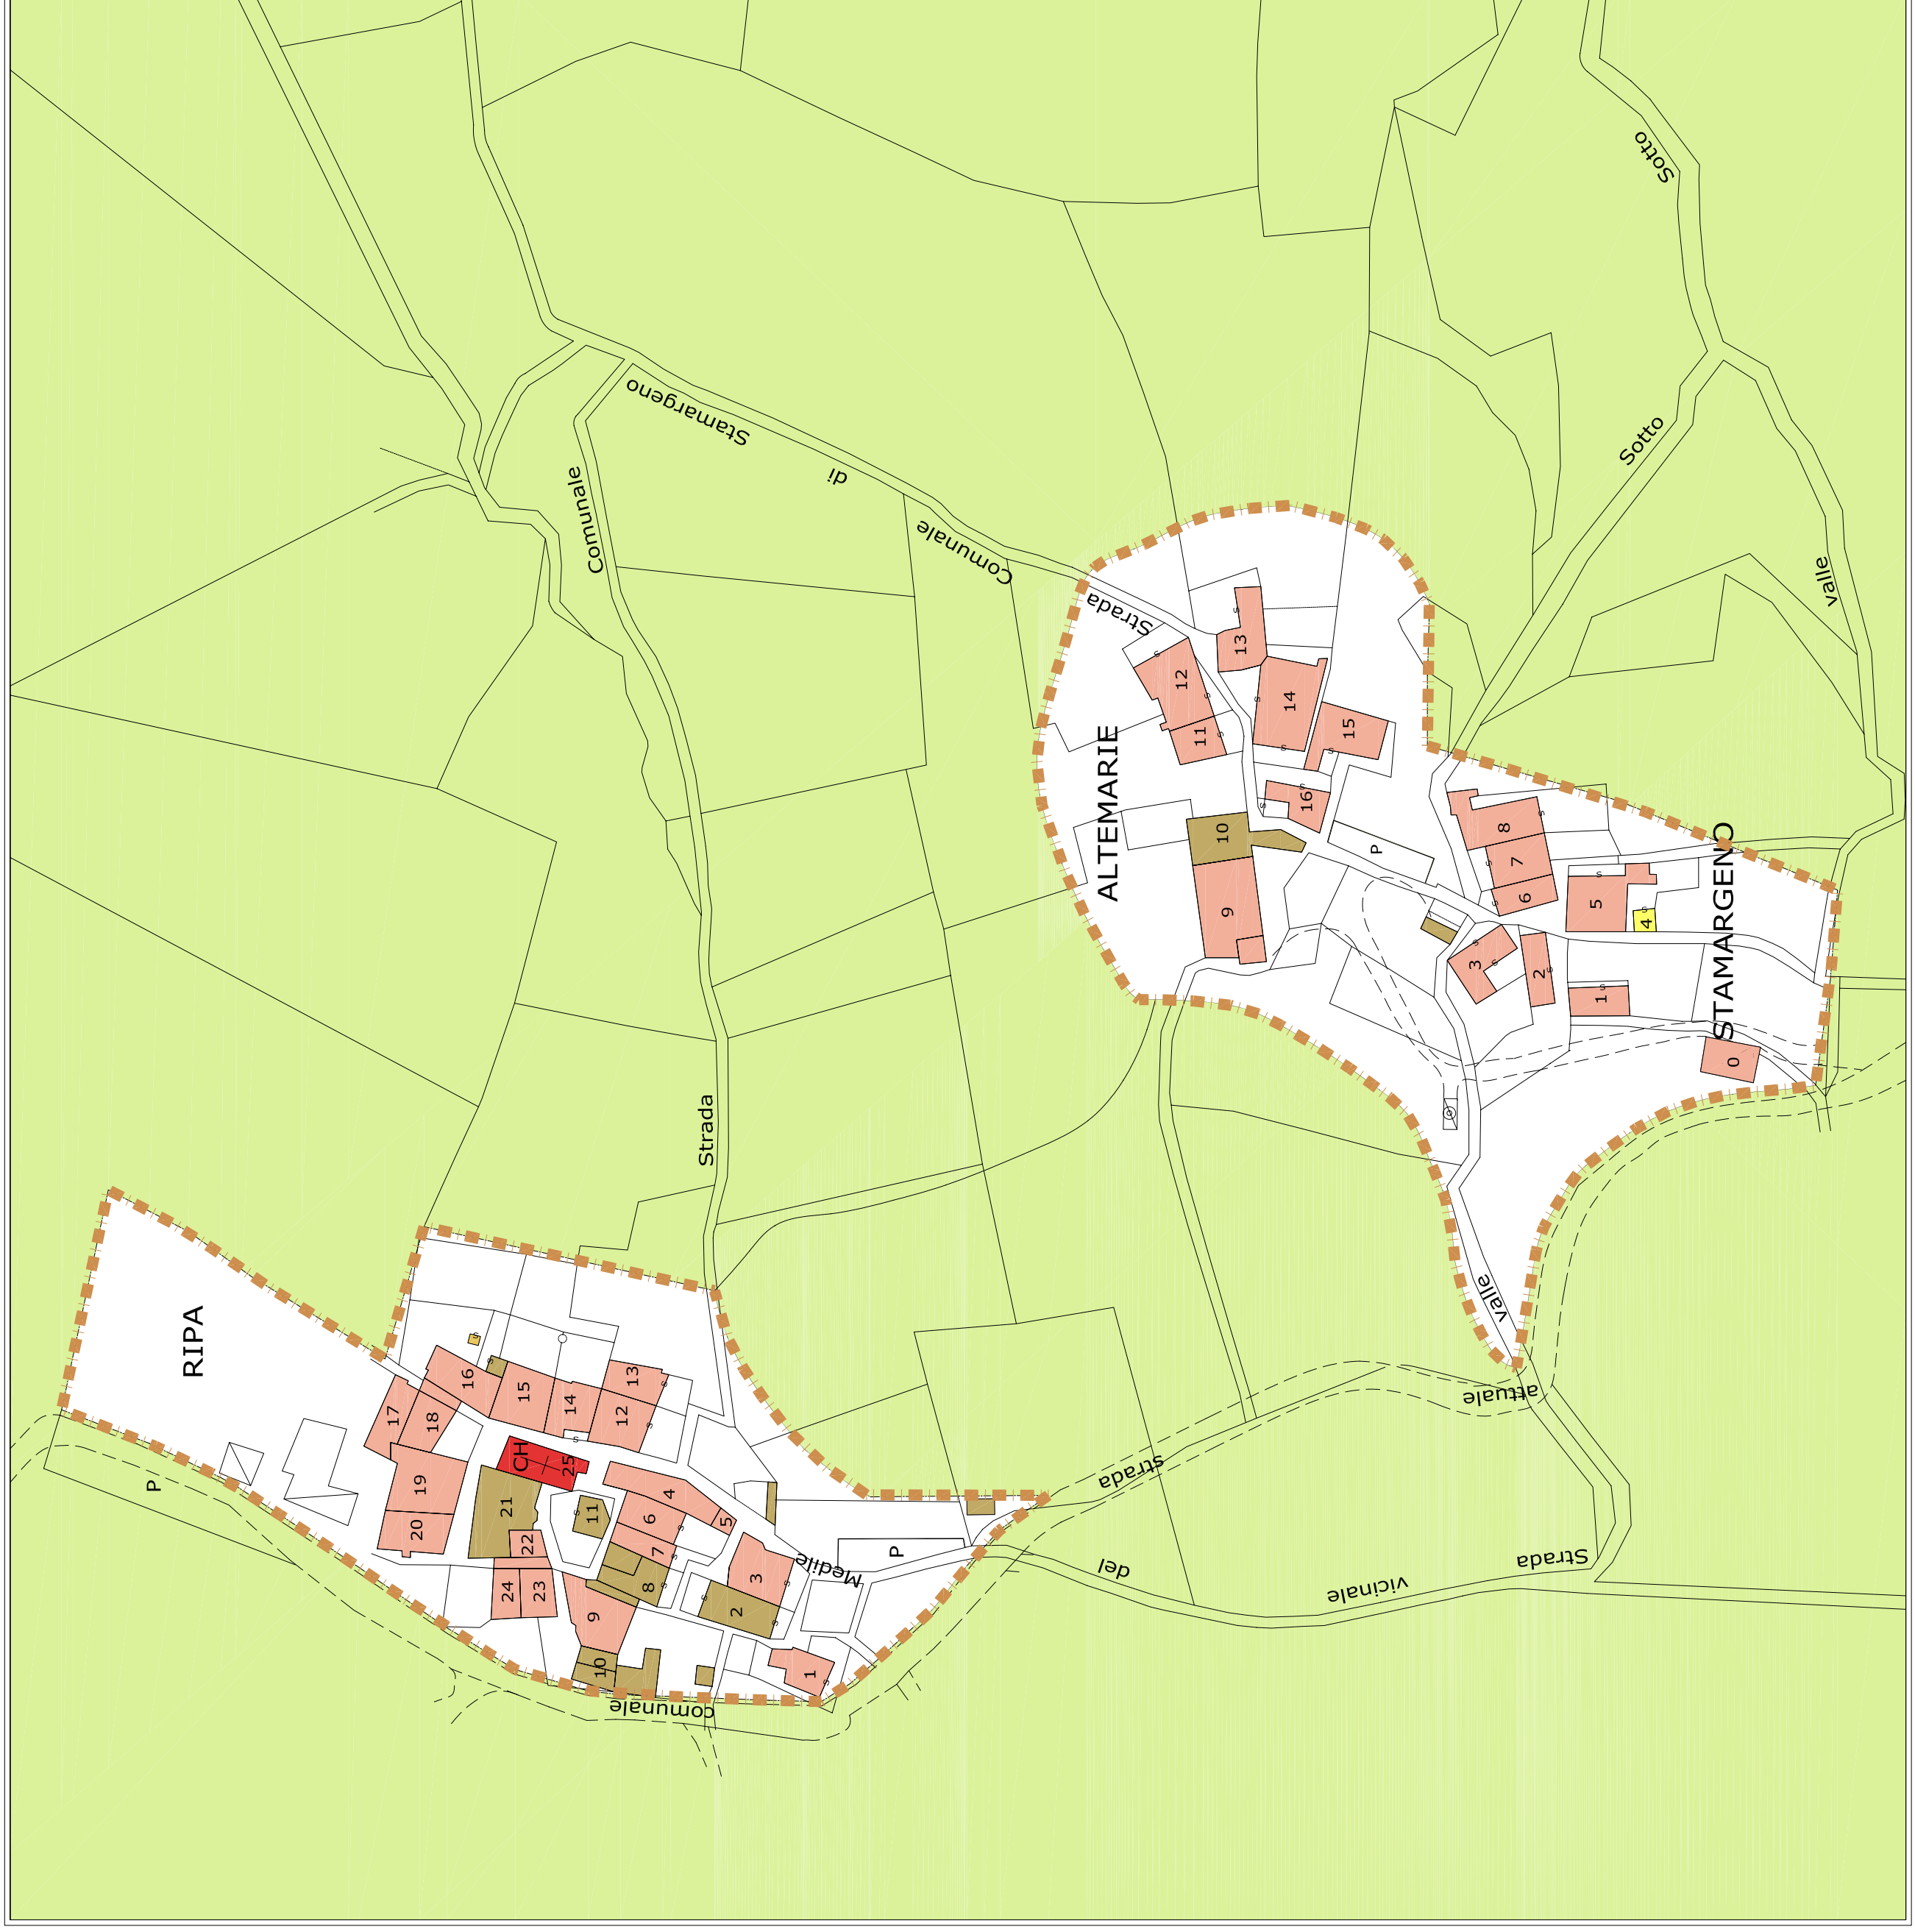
Sotto
Sotto
Valle
Stamargeno
di
Comunale
Comunale
Strada
Strada
ALTEMARIE
STAMARGENO
13
12
14
15
11
16
10
P
8
7
6
5
4
9
3
2
1
0
Valle
attuale
Strada
Strada
RIPA
16
15
14
13
17
18
12
CH
25
19
21
11
4
5
20
6
22
7
3
8
24
23
2
9
10
1
P
Medie
P
del
vicinale
Strada
comunale